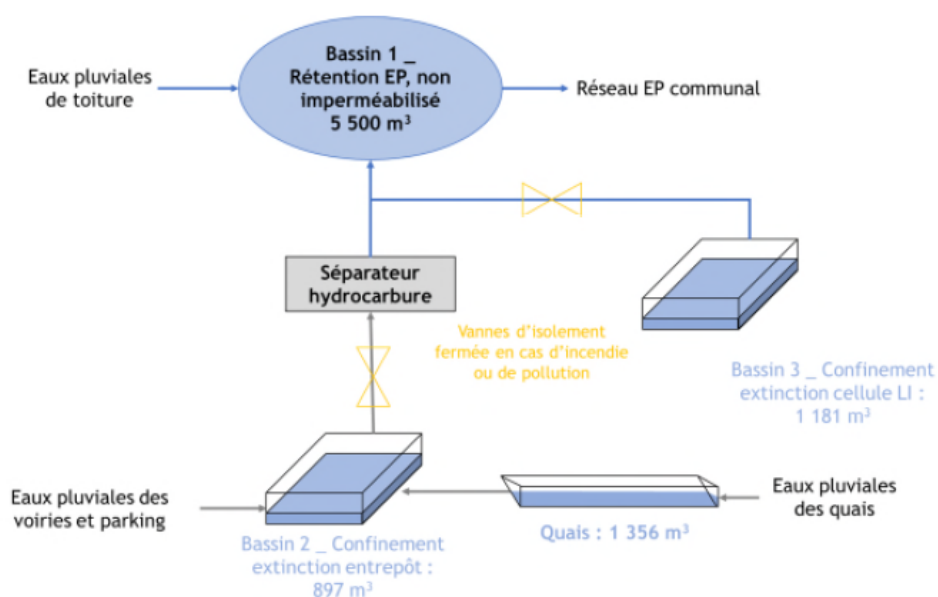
Eaux pluviales de toiture

Bassin 1 _ Rétention EP, non imperméabilisé 5 500 m$^3$

Réseau EP communal

Séparateur hydrocarbure

Vannes d'isolement fermée en cas d'incendie ou de pollution

Bassin 3 _ Confinement extinction cellule LI : 1 181 m$^3$

Eaux pluviales des voiries et parking

Bassin 2 _ Confinement extinction entrepôt : 897 m$^3$

Quais : 1 356 m$^3$

Eaux pluviales des quais